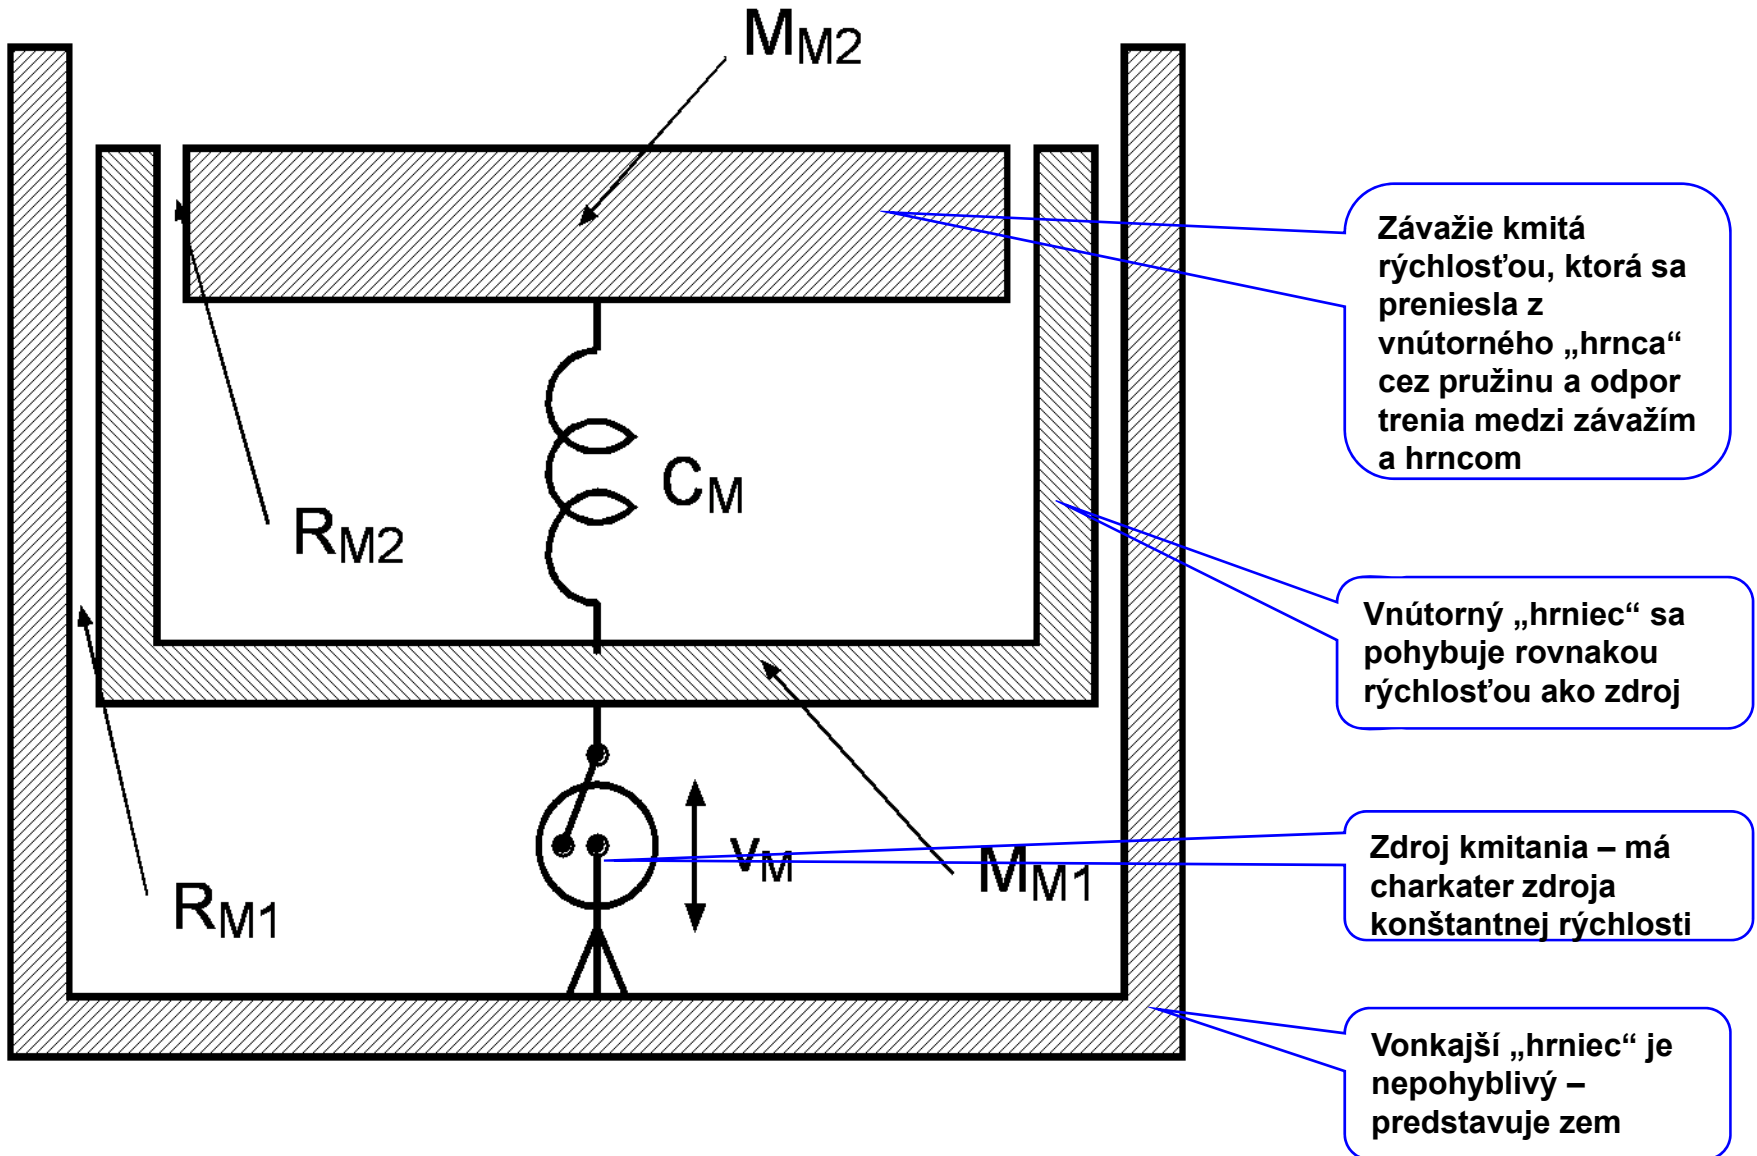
$M_{M2}$

Závažie kmitá rýchlosťou, ktorá sa preniesla z vnútorného „hrnca“ cez pružinu a odpor trenia medzi závažím a hrncom

$C_M$

$R_{M2}$

Vnútorný „hrniec“ sa pohybuje rovnakou rýchlosťou ako zdroj

$v_M$

$M_{M1}$

Zdroj kmitania – má charkater zdroja konštantnej rýchlosti

$R_{M1}$

Vonkajší „hrniec“ je nepohyblivý – predstavuje zem